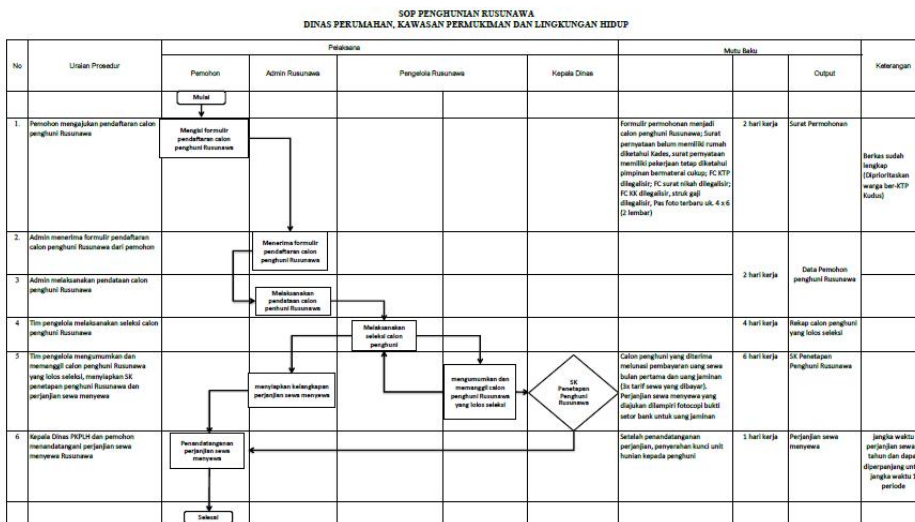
SOP PENGHUNIAN RUSUNAWA
DINAS PERUMAHAN, KAWASAN PERMUKIMAN DAN LINGKUNGAN HIDUP

| No | Uraian Prosedur | Pelaksana: Pemohon | Pelaksana: Admin Rusunawa | Pelaksana: Pengelola Rusunawa | Pelaksana: Kepala Dinas | Mutu Baku | | Output | Keterangan |
|---|---|---|---|---|---|---|---|---|---|
| | | Mulai | | | | | | | |
| 1. | Pemohon mengajukan pendaftaran calon penghuni Rusunawa | Mengisi formulir pendaftaran calon penghuni Rusunawa | | | | Formulir permohonan menjadi calon penghuni Rusunawa; Surat pernyataan belum memiliki rumah diketahui Kades, surat pernyataan memiliki pekerjaan tetap diketahui pimpinan bermaterai cukup; FC KTP dilegalisir; FC surat nikah dilegalisir; FC KK dilegalisir, struk gaji dilegalisir, Pas foto terbaru uk. 4 x 6 (2 lembar) | 2 hari kerja | Surat Permohonan | Berkas sudah lengkap (Diprioritaskan warga ber-KTP Kudus) |
| 2. | Admin menerima formulir pendaftaran calon penghuni Rusunawa dari pemohon | | Menerima formulir pendaftaran calon penghuni Rusunawa | | | | 2 hari kerja | Data Pemohon penghuni Rusunawa | |
| 3 | Admin melaksanakan pendataan calon penghuni Rusunawa | | Melaksanakan pendataan calon penhuni Rusunawa | | | | | | |
| 4 | Tim pengelola melaksanakan seleksi calon penghuni Rusunawa | | | Melaksanakan seleksi calon penghuni | | | 4 hari kerja | Rekap calon penghuni yang lolos seleksi | |
| 5 | Tim pengelola mengumumkan dan memanggil calon penghuni Rusunawa yang lolos seleksi, menyiapkan SK penetapan penghuni Rusunawa dan perjanjian sewa menyewa | | menyiapkan kelengkapan perjanjian sewa menyewa | mengumumkan dan memanggil calon penghuni Rusunawa yang lolos seleksi | SK Penetapan Penghuni Rusunawa | Calon penghuni yang diterima melunasi pembayaran uang sewa bulan pertama dan uang jaminan (3x tarif sewa yang dibayar). Perjanjian sewa menyewa yang diajukan dilampiri fotocopi bukti setor bank untuk uang jaminan | 6 hari kerja | SK Penetapan Penghuni Rusunawa | |
| 6 | Kepala Dinas PKPLH dan pemohon menandatangani perjanjian sewa menyewa Rusunawa | Penandatanganan perjanjian sewa menyewa | | | | Setelah penandatanganan perjanjian, penyerahan kunci unit hunian kepada penghuni | 1 hari kerja | Perjanjian sewa menyewa | jangka waktu perjanjian sewa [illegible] tahun dan dapa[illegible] diperpanjang unt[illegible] jangka waktu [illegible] periode |
| | | Selesai | | | | | | | |